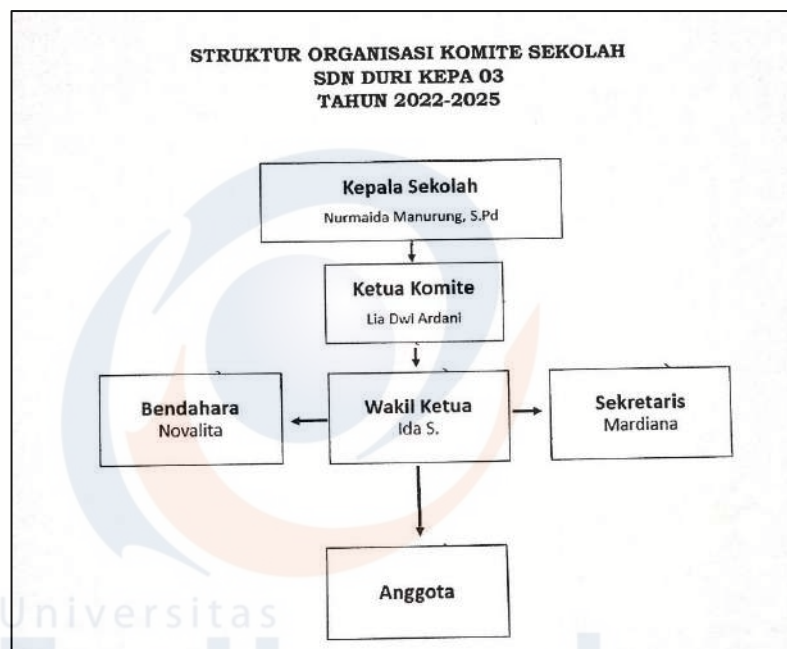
STRUKTUR ORGANISASI KOMITE SEKOLAH
SDN DURI KEPA 03
TAHUN 2022-2025

Kepala Sekolah
Nurmaida Manurung, S.Pd

Ketua Komite
Lia Dwi Ardani

Bendahara
Novalita

Wakil Ketua
Ida S.

Sekretaris
Mardiana

Anggota

Universitas